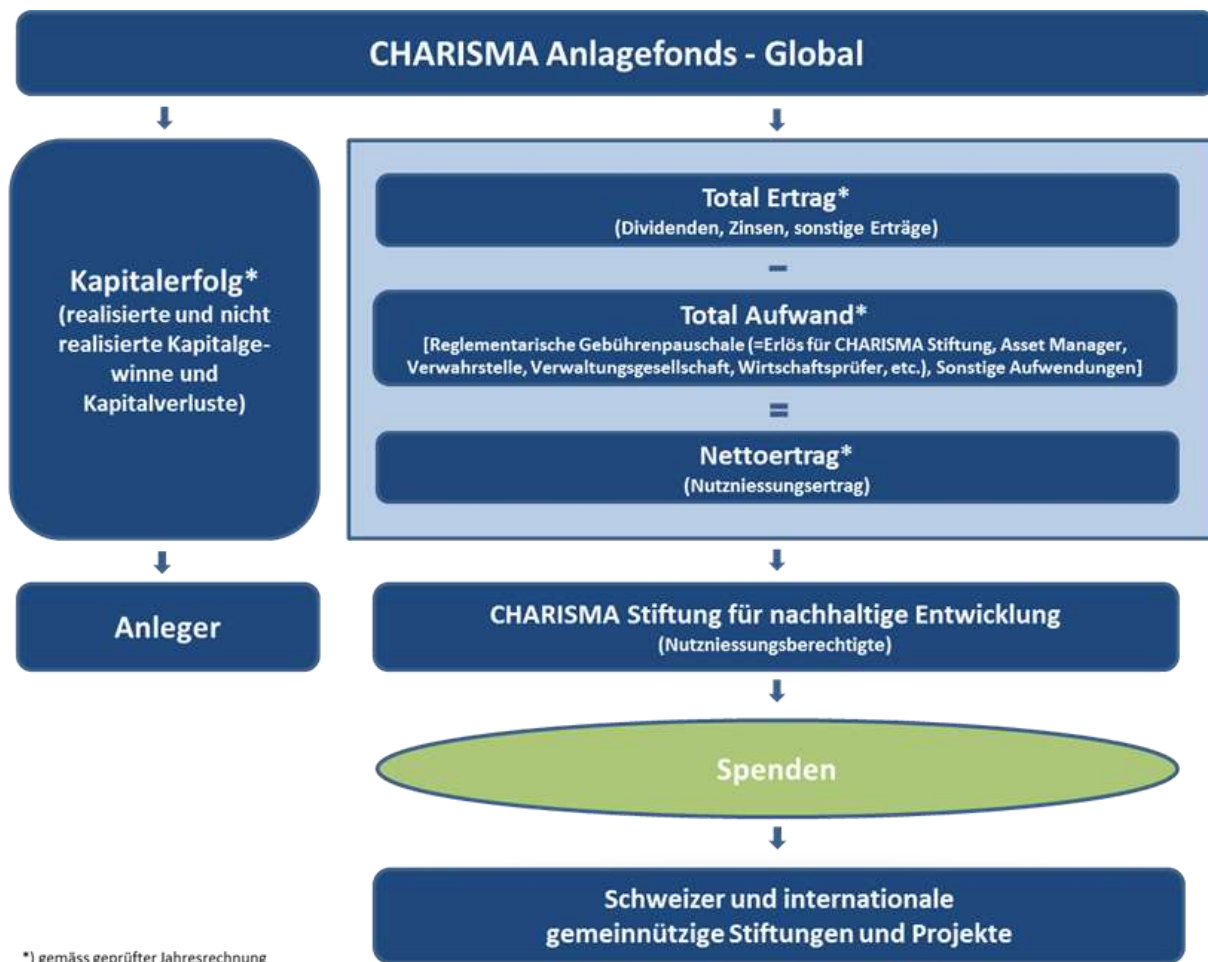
CHARISMA Anlagefonds - Global

Kapitalerfolg*
(realisierte und nicht realisierte Kapitalgewinne und Kapitalverluste)

Total Ertrag*
(Dividenden, Zinsen, sonstige Erträge)

–

Total Aufwand*
[Reglementarische Gebührenpauschale (=Erlös für CHARISMA Stiftung, Asset Manager, Verwahrstelle, Verwaltungsgesellschaft, Wirtschaftsprüfer, etc.), Sonstige Aufwendungen]

=

Nettoertrag*
(Nutzniessungsertrag)

Anleger

CHARISMA Stiftung für nachhaltige Entwicklung
(Nutzniessungsberechtigte)

Spenden

Schweizer und internationale gemeinnützige Stiftungen und Projekte

*) gemäss geprüfter Jahresrechnung